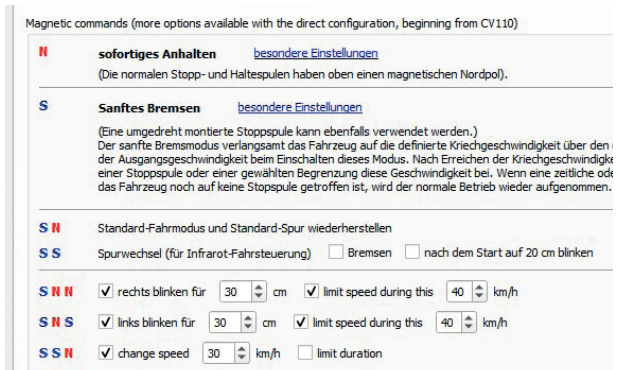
Magnetic commands (more options available with the direct configuration, beginning from CV110)

N sofortiges Anhalten besondere Einstellungen
(Die normalen Stopp- und Haltespulen haben oben einen magnetischen Nordpol).

S Sanftes Bremsen besondere Einstellungen
(Eine umgedreht montierte Stoppspule kann ebenfalls verwendet werden.)
Der sanfte Bremsmodus verlangsamt das Fahrzeug auf die definierte Kriechgeschwindigkeit über den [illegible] der Ausgangsgeschwindigkeit beim Einschalten dieses Modus. Nach Erreichen der Kriechgeschwindigk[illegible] einer Stoppspule oder einer gewählten Begrenzung diese Geschwindigkeit bei. Wenn eine zeitliche od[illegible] das Fahrzeug noch auf keine Stopspule getroffen ist, wird der normale Betrieb wieder aufgenommen.

S N Standard-Fahrmodus und Standard-Spur wiederherstellen

S S Spurwechsel (für Infrarot-Fahrsteuerung) Bremsen nach dem Start auf 20 cm blinken

S N N rechts blinken für 30 cm limit speed during this 40 km/h

S N S links blinken für 30 cm limit speed during this 40 km/h

S S N change speed 30 km/h limit duration